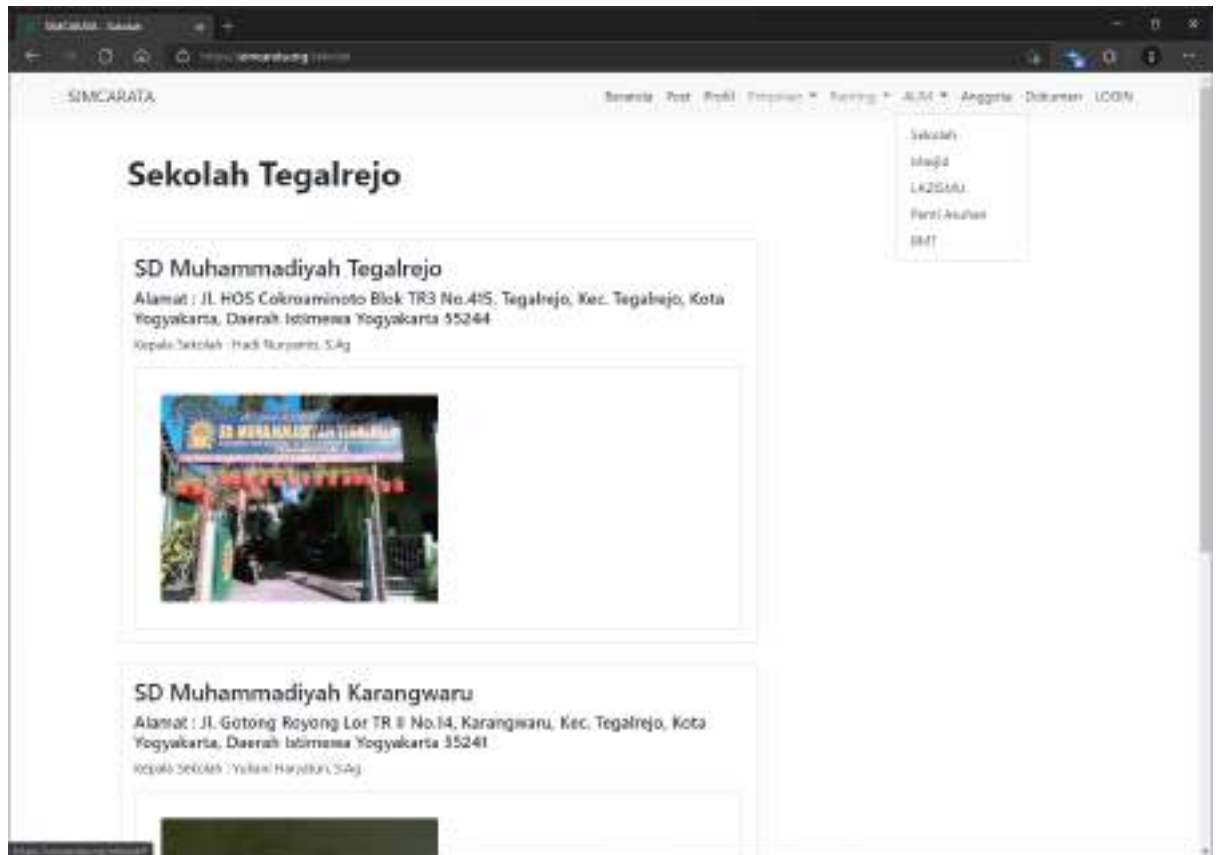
SIMCARATA - Sekolah

SIMCARATA

Beranda Post Profil Pimpinan ▾ Ranting ▾ AUM ▾ Anggota Dokumen LOGIN

Sekolah
Masjid
LAZISMU
Panti Asuhan
BMT

Sekolah Tegalrejo

SD Muhammadiyah Tegalrejo

Alamat : Jl. HOS Cokroaminoto Blok TR3 No.415, Tegalrejo, Kec. Tegalrejo, Kota Yogyakarta, Daerah Istimewa Yogyakarta 55244

Kepala Sekolah : Hadi Nuryanto, S.Ag

SD MUHAMMADIYAH TEGALREJO

SD Muhammadiyah Karangwaru

Alamat : Jl. Gotong Royong Lor TR II No.14, Karangwaru, Kec. Tegalrejo, Kota Yogyakarta, Daerah Istimewa Yogyakarta 55241

Kepala Sekolah : Yuliani Haryatun, S.Ag